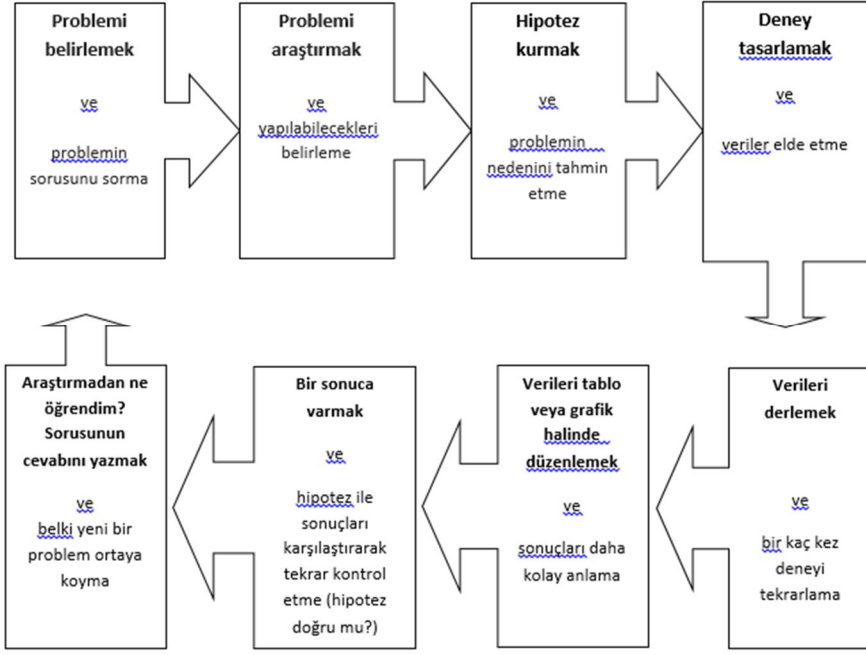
Problemi belirlemek

ve

problemin sorusunu sorma

Problemi araştırmak

ve

yapılabilecekleri belirleme

Hipotez kurmak

ve

problemin nedenini tahmin etme

Deney tasarlamak

ve

veriler elde etme

Verileri derlemek

ve

bir kaç kez deneyi tekrarlama

Verileri tablo veya grafik halinde düzenlemek

ve

sonuçları daha kolay anlama

Bir sonuca varmak

ve

hipotez ile sonuçları karşılaştırarak tekrar kontrol etme (hipotez doğru mu?)

Araştırmadan ne öğrendim? Sorusunun cevabını yazmak

ve

belki yeni bir problem ortaya koyma